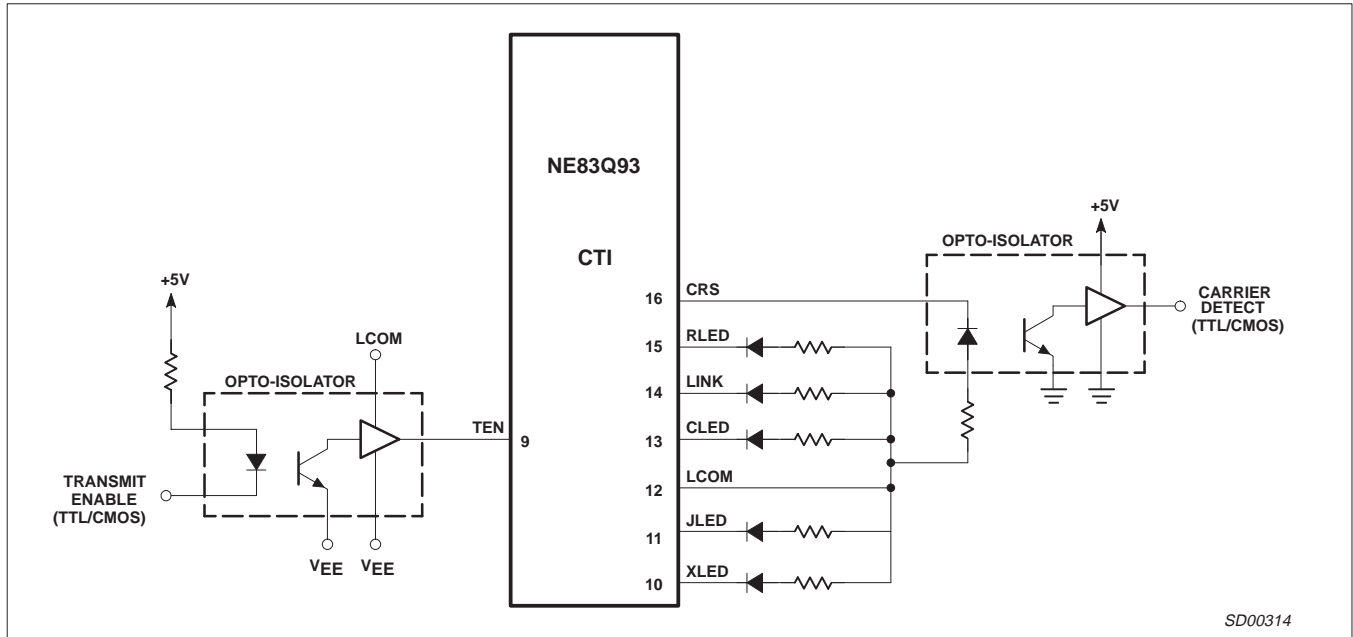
NE83Q93

CTI

+5V

OPTO-ISOLATOR

LCOM

OPTO-ISOLATOR

TRANSMIT ENABLE (TTL/CMOS)

TEN

9

$V_{EE}$ $V_{EE}$

16 CRS

15 RLED

14 LINK

13 CLED

12 LCOM

11 JLED

10 XLED

+5V

OPTO-ISOLATOR

CARRIER DETECT (TTL/CMOS)

SD00314